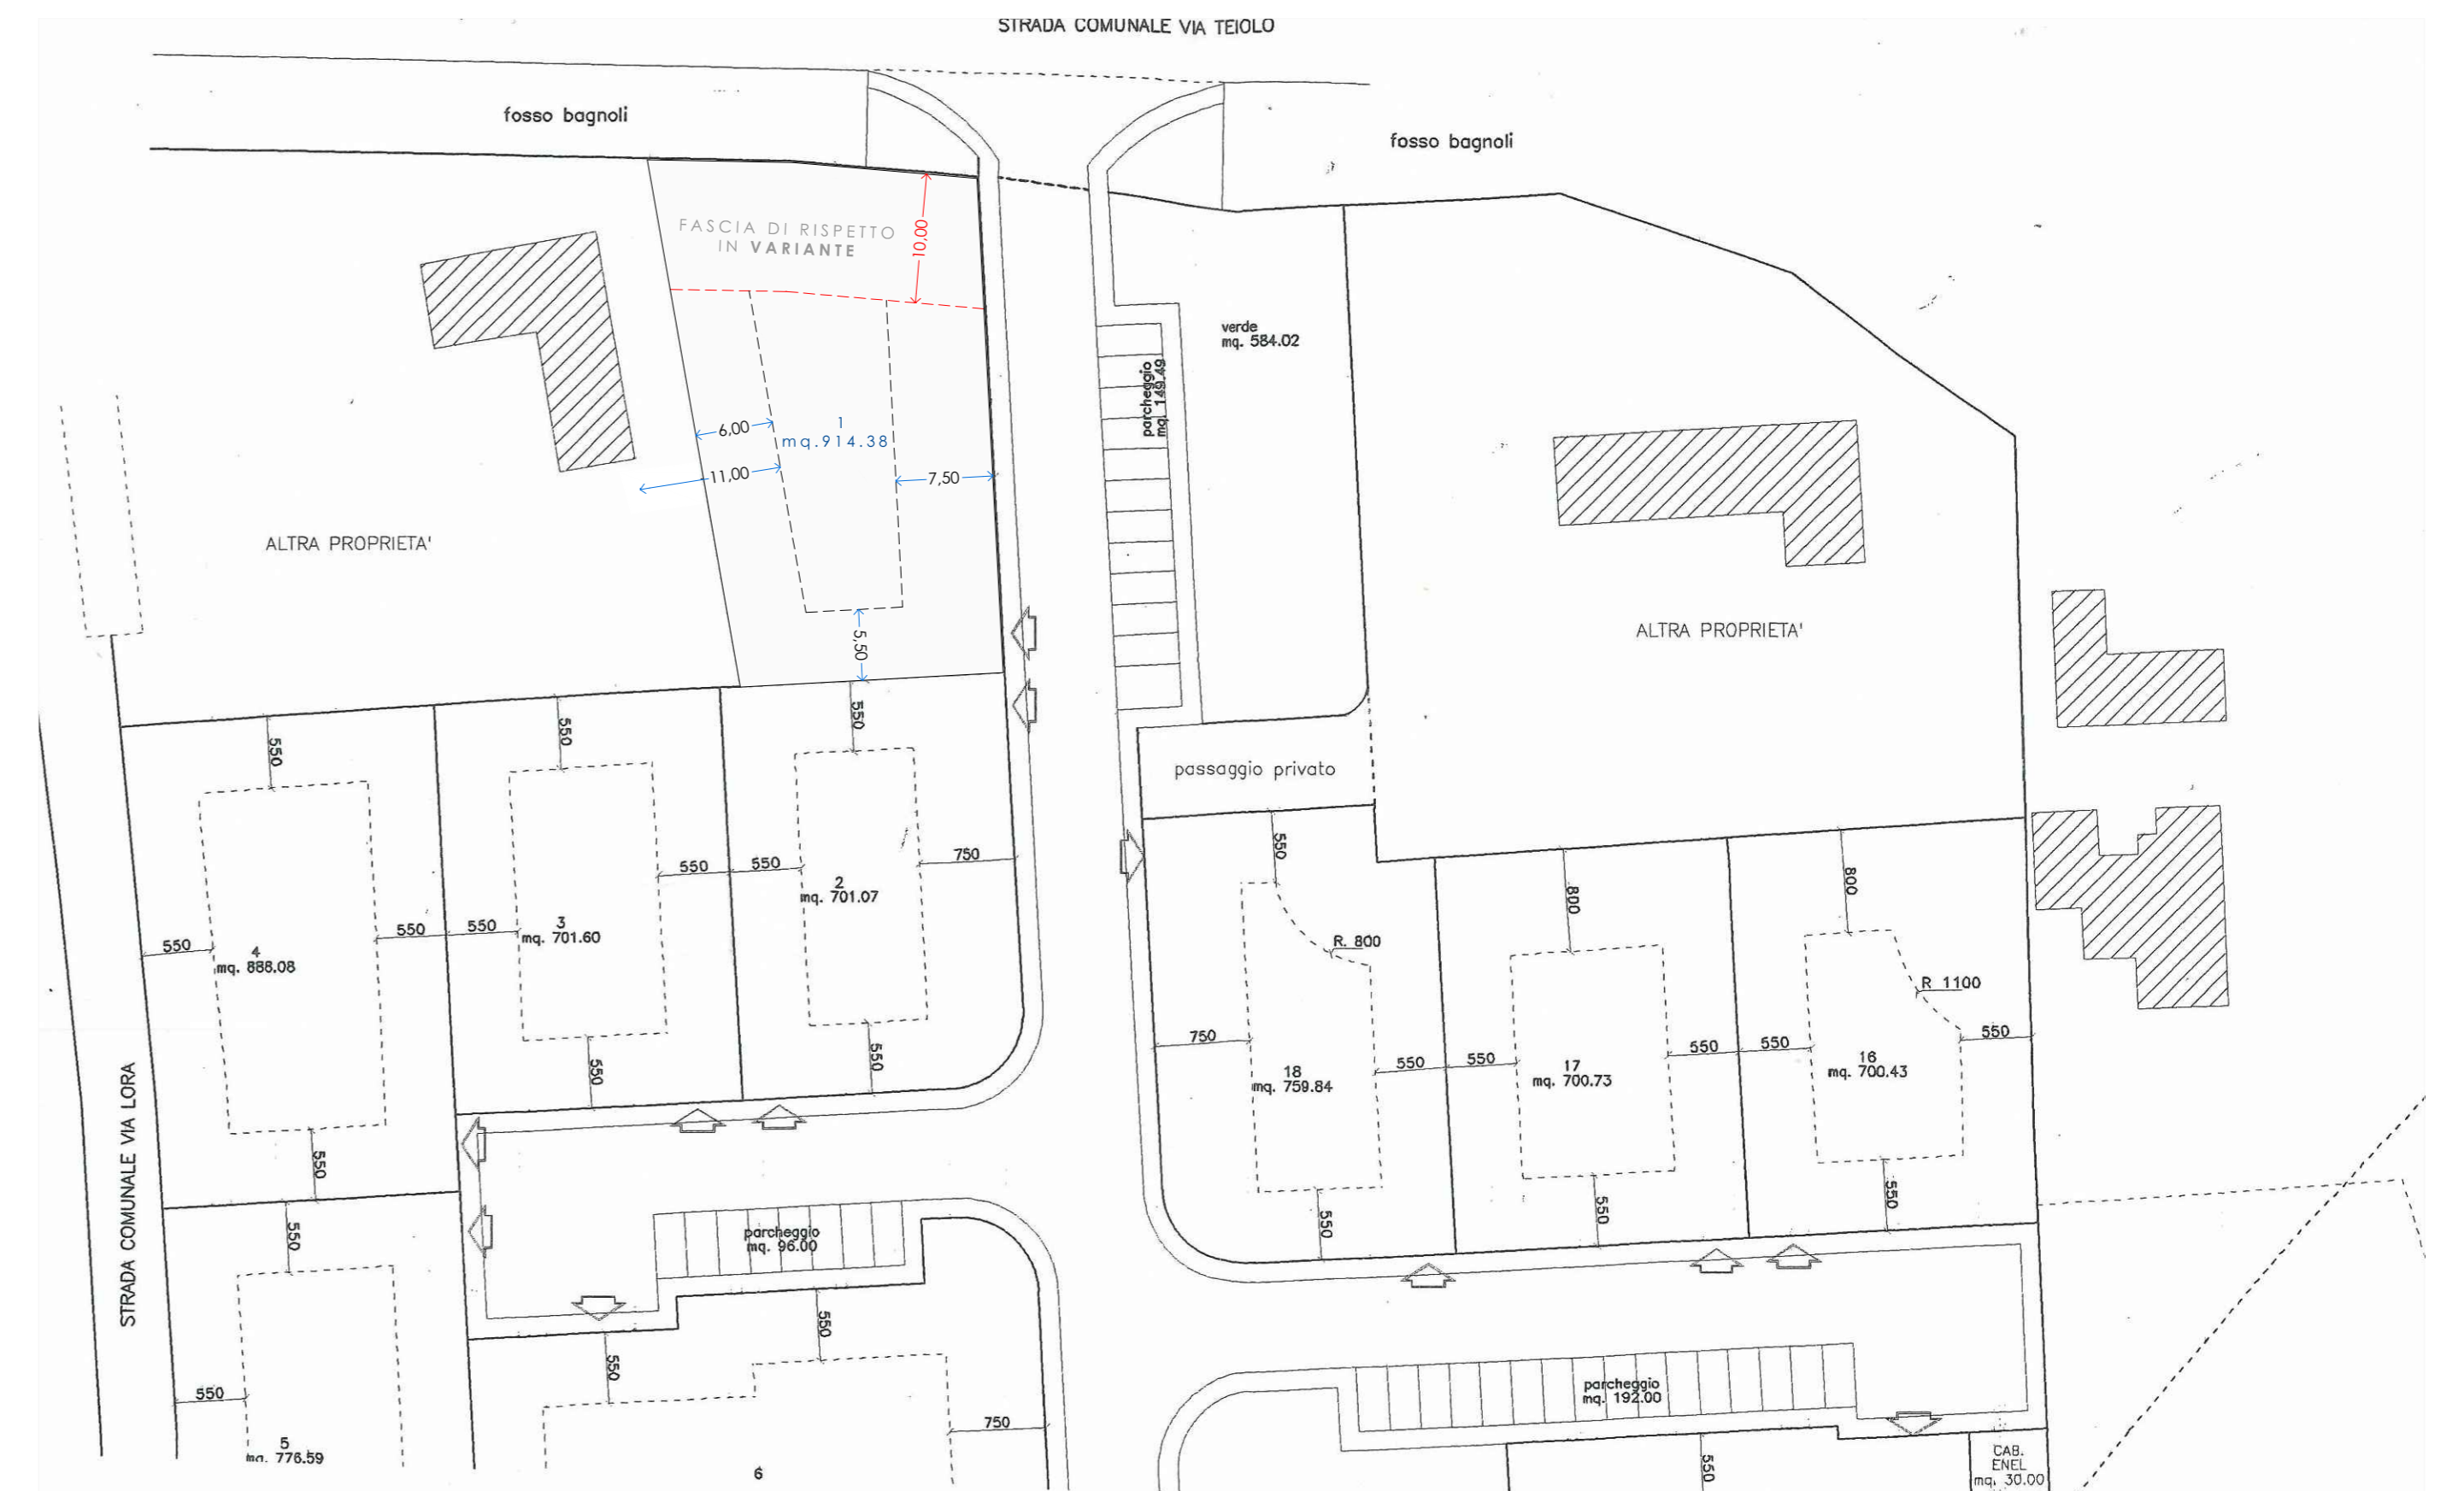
STRADA COMUNALE VIA TEIOLO

fosso bagnoli

fosso bagnoli

FASCIA DI RISPETTO IN VARIANTE

10,00

verde mq. 584.02

parcheggio mq. 149.49

6,00

1 mq. 914.38

11,00

7,50

ALTRA PROPRIETA'

ALTRA PROPRIETA'

5,50

550

550

550

550

passaggio privato

550

750

550

550

2 mq. 701.07

800

800

550

550

550

3 mq. 701.60

4 mq. 888.08

R. 800

R 1100

550

750

550

550

550

550

18 mq. 759.84

17 mq. 700.73

16 mq. 700.43

550

550

550

550

550

550

550

STRADA COMUNALE VIA LORA

550

parcheggio mq. 96.00

550

550

550

750

parcheggio mq. 192.00

5 mq. 776.59

6

550

CAB. ENEL mq. 30.00